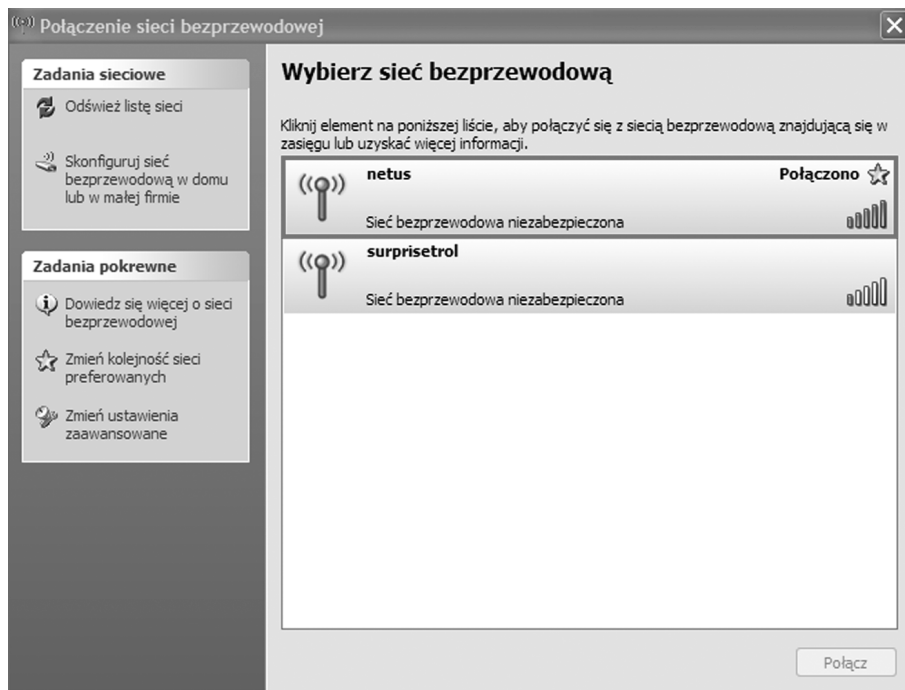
Połączenie sieci bezprzewodowej

Zadania sieciowe

Odśwież listę sieci

Skonfiguruj sieć bezprzewodową w domu lub w małej firmie

Zadania pokrewne

Dowiedz się więcej o sieci bezprzewodowej

Zmień kolejność sieci preferowanych

Zmień ustawienia zaawansowane

Wybierz sieć bezprzewodową

Kliknij element na poniższej liście, aby połączyć się z siecią bezprzewodową znajdującą się w zasięgu lub uzyskać więcej informacji.

netus

Połączono

Sieć bezprzewodowa niezabezpieczona

surprisetrol

Sieć bezprzewodowa niezabezpieczona

Połącz